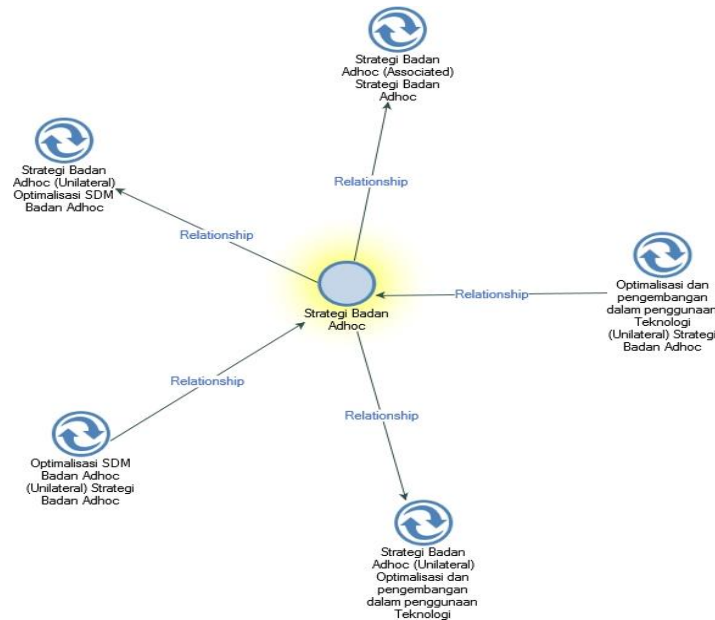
Strategi Badan Adhoc (Associated) Strategi Badan Adhoc

Relationship

Strategi Badan Adhoc (Unilateral) Optimalisasi SDM Badan Adhoc

Relationship

Strategi Badan Adhoc

Relationship

Optimalisasi dan pengembangan dalam penggunaan Teknologi (Unilateral) Strategi Badan Adhoc

Relationship

Relationship

Optimalisasi SDM Badan Adhoc (Unilateral) Strategi Badan Adhoc

Strategi Badan Adhoc (Unilateral) Optimalisasi dan pengembangan dalam penggunaan Teknologi